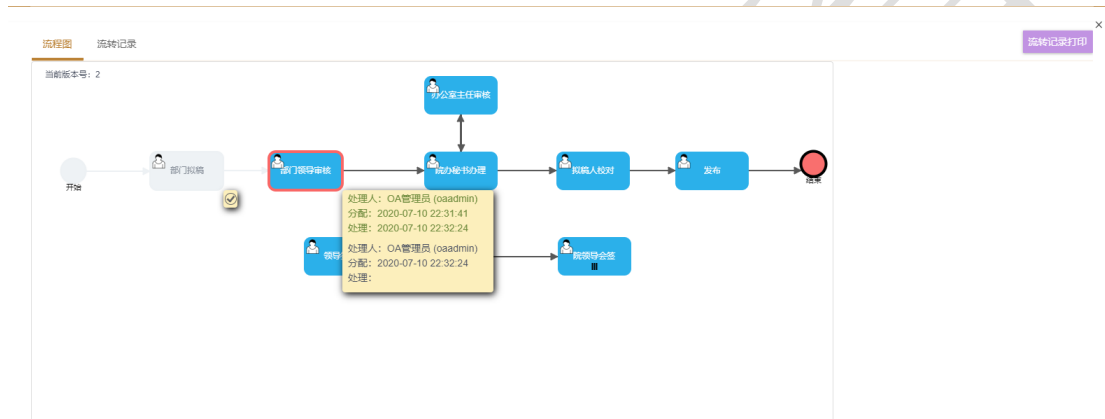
流程图　流转记录

流转记录打印

当前版本号：2

办公室主任审核

开始

部门拟稿

部门领导审核

综办秘书办理

拟稿人校对

发布

结束

处理人：OA管理员 (oaadmin)
分配：2020-07-10 22:31:41
处理：2020-07-10 22:32:24

处理人：OA管理员 (oaadmin)
分配：2020-07-10 22:32:24
处理：

领导

院领导会签